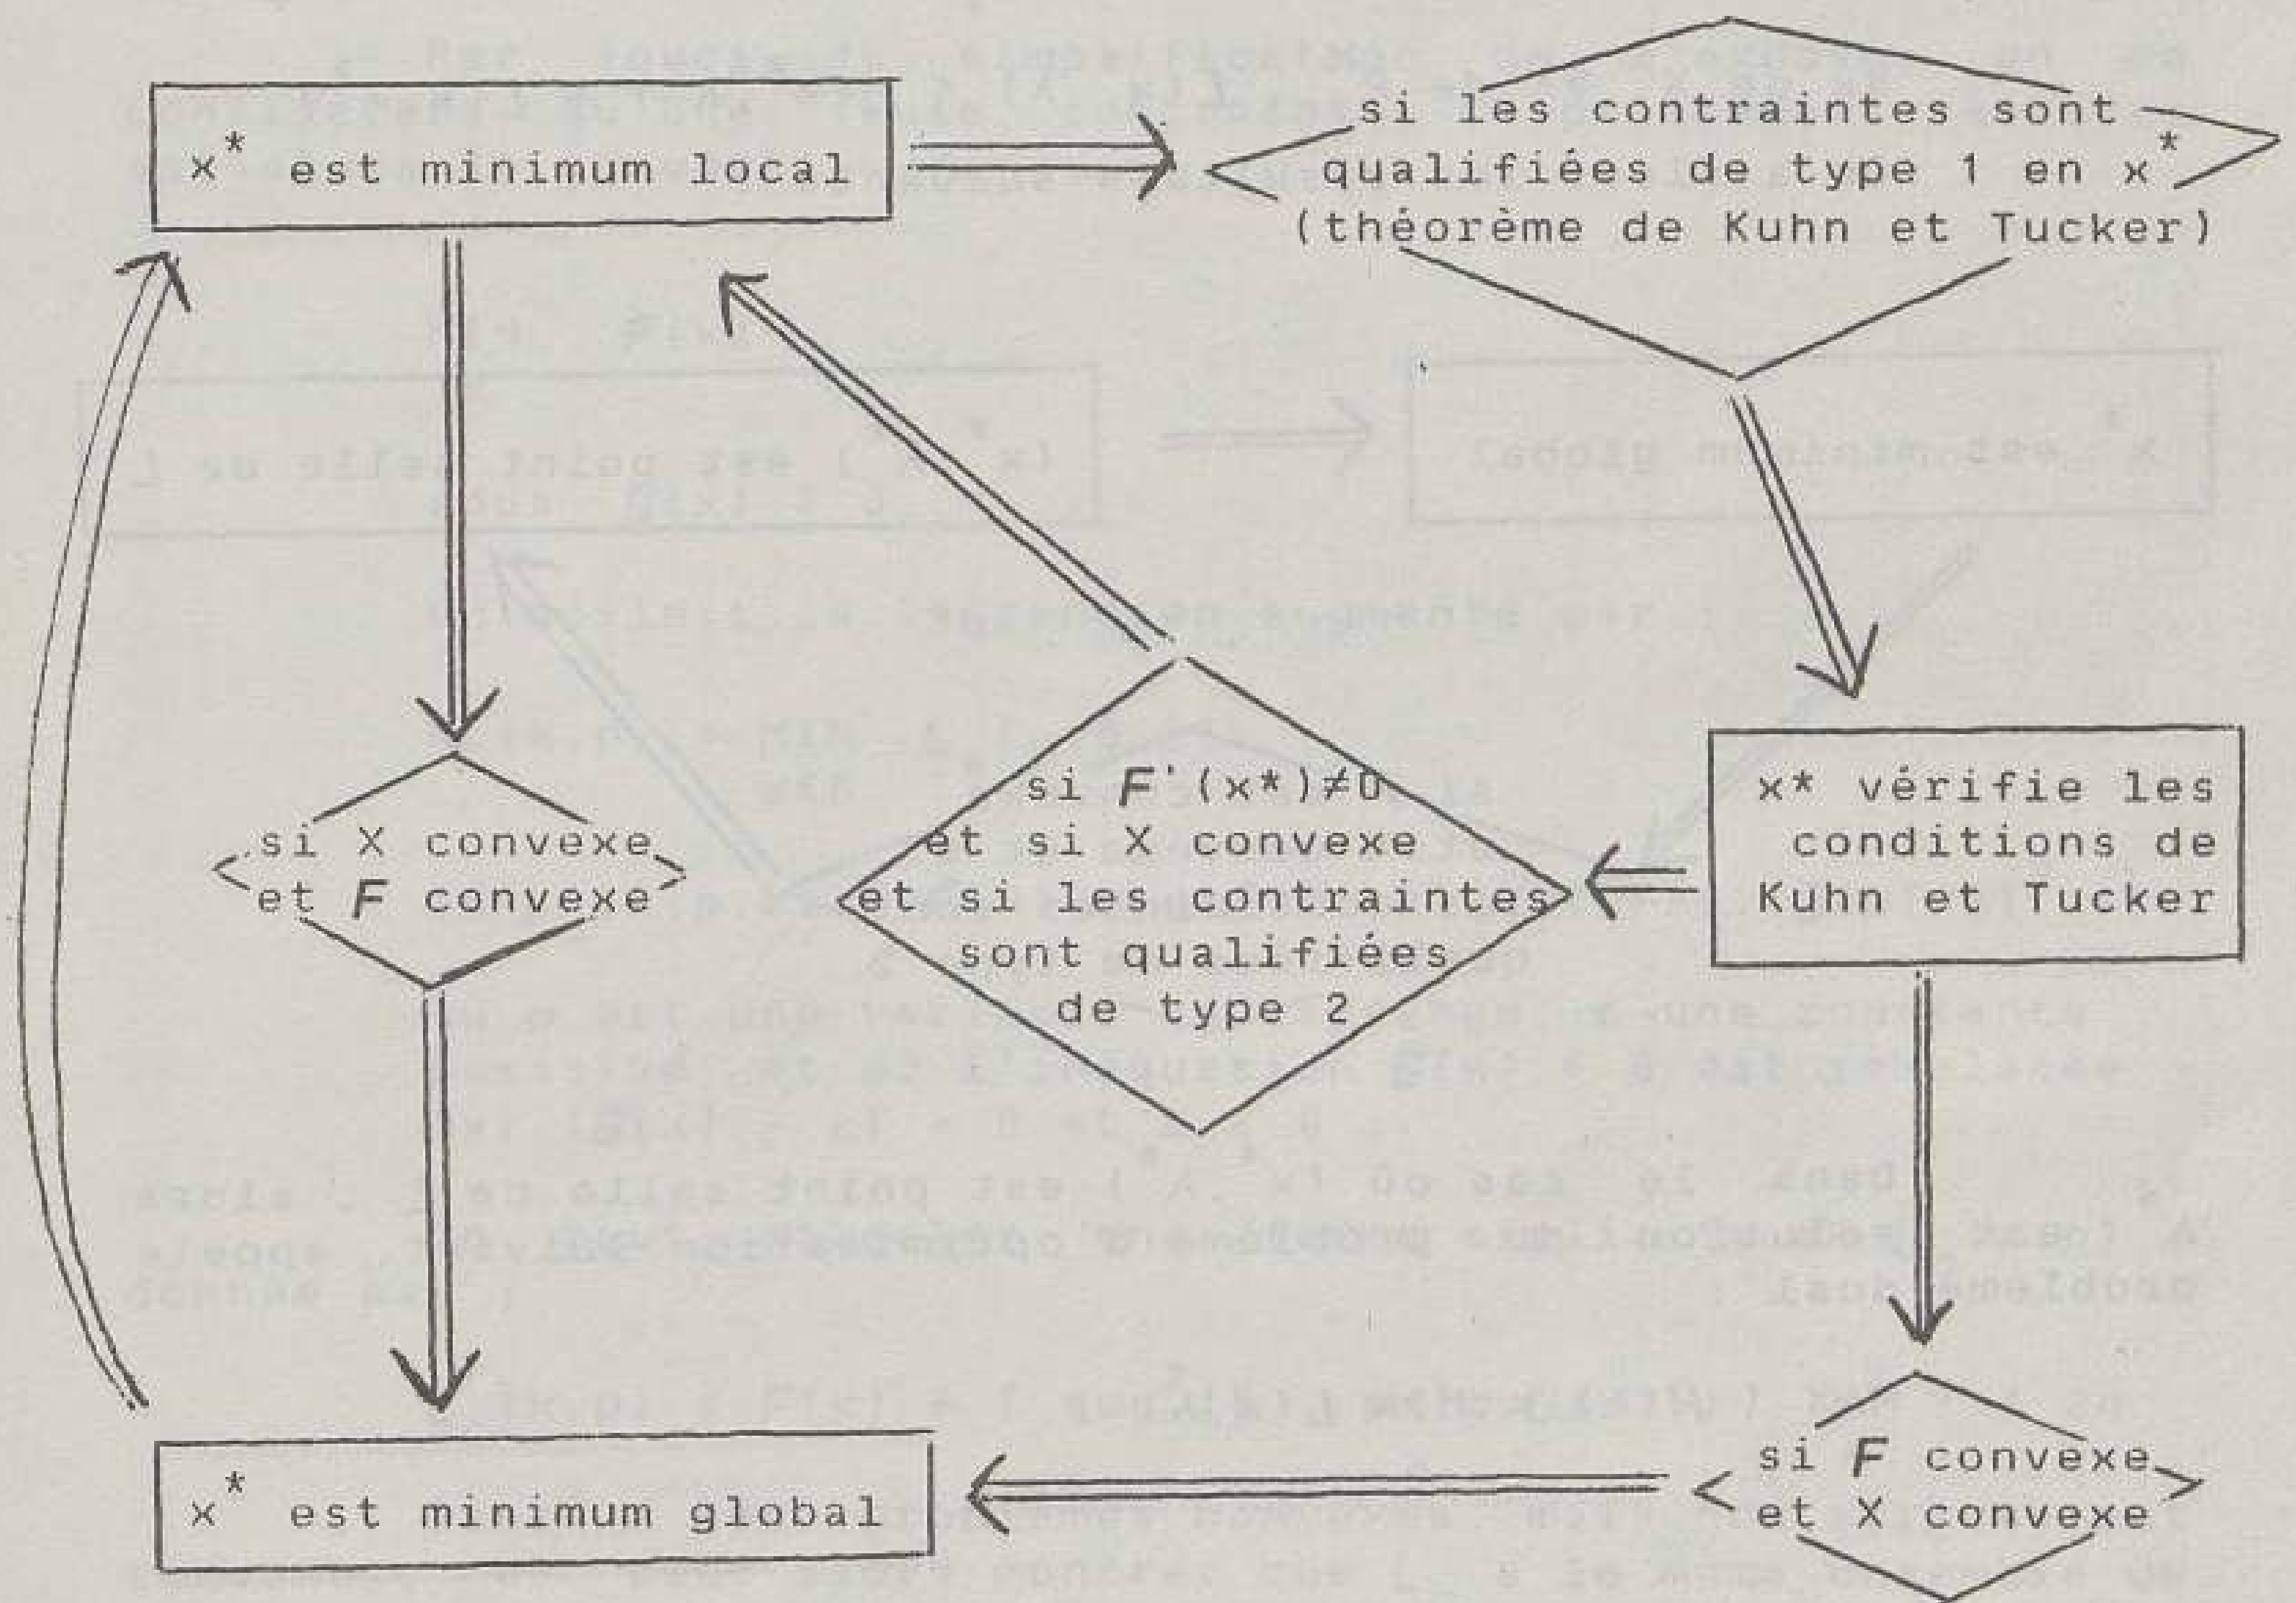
$x^*$ est minimum local

si les contraintes sont qualifiées de type 1 en $x^*$ (théorème de Kuhn et Tucker)

si X convexe et $F$ convexe

si $F'(x^*) \neq 0$ et si X convexe et si les contraintes sont qualifiées de type 2

$x^*$ vérifie les conditions de Kuhn et Tucker

$x^*$ est minimum global

si $F$ convexe et X convexe